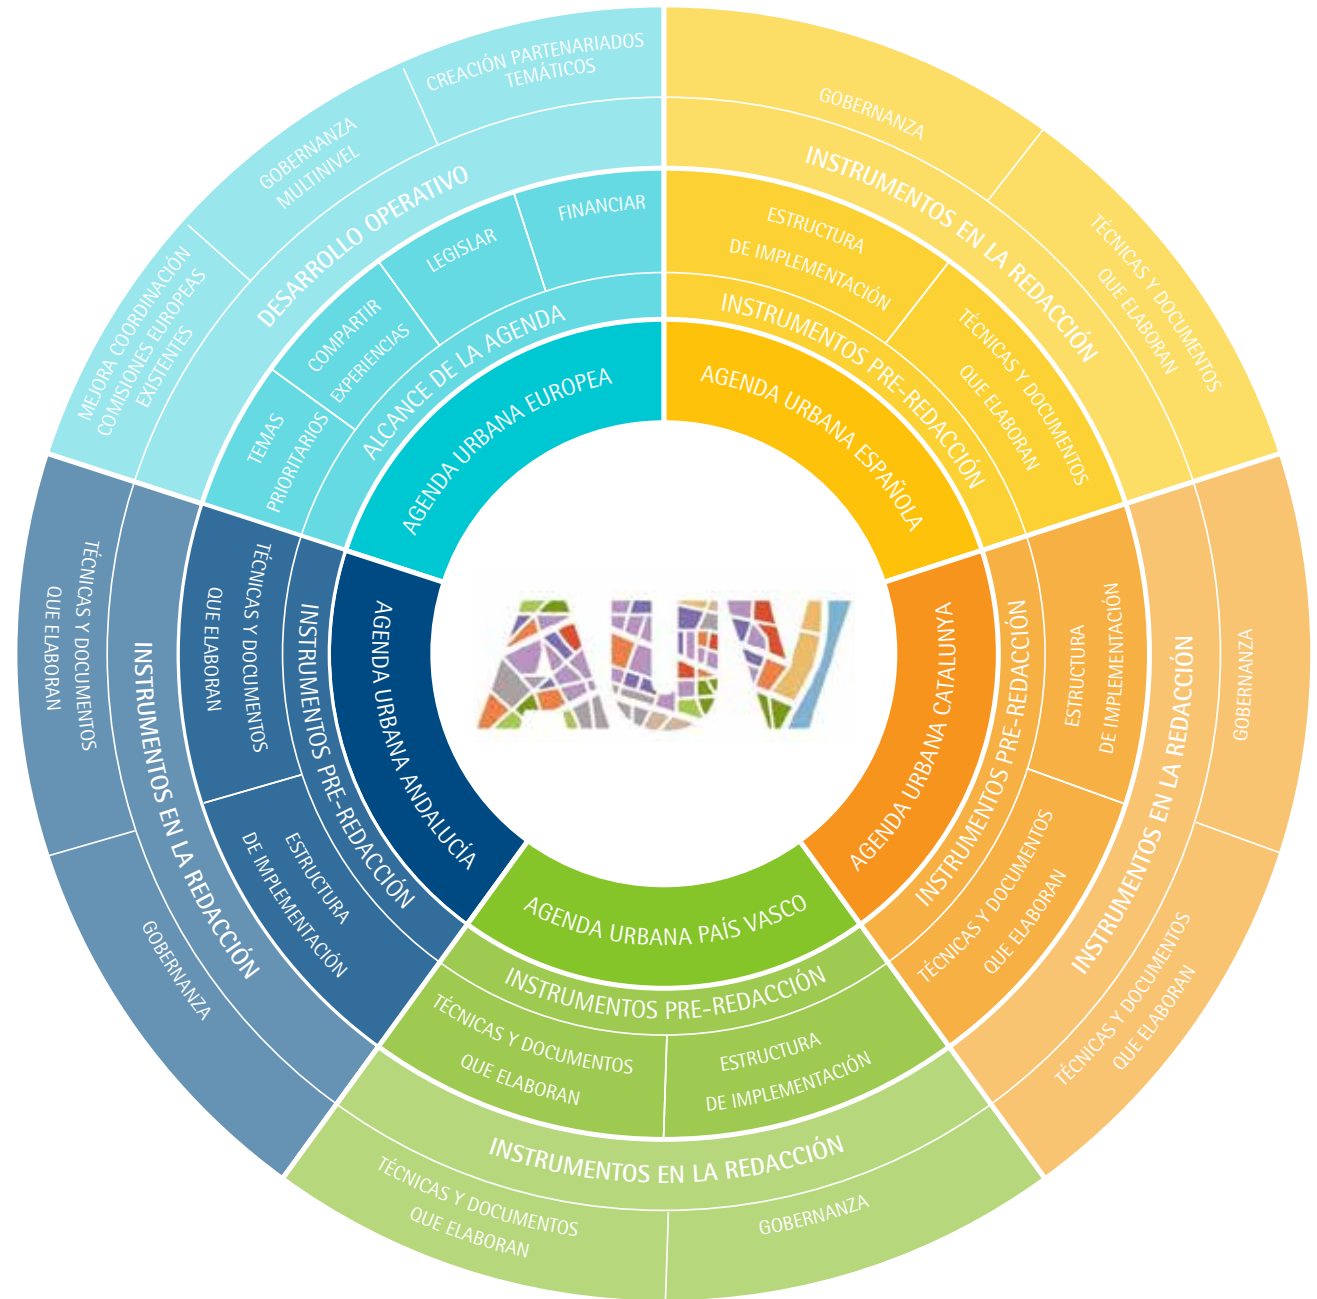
AUV

AGENDA URBANA EUROPEA
ALCANCE DE LA AGENDA
TEMAS PRIORITARIOS
COMPARTIR EXPERIENCIAS
LEGISLAR
FINANCIAR
DESARROLLO OPERATIVO
MEJORA COORDINACIÓN COMISIONES EUROPEAS EXISTENTES
GOBERNANZA MULTINIVEL
CREACIÓN PARTENARIADOS TEMÁTICOS

AGENDA URBANA ESPAÑOLA
INSTRUMENTOS PRE-REDACCIÓN
ESTRUCTURA DE IMPLEMENTACIÓN
TÉCNICAS Y DOCUMENTOS QUE ELABORAN
INSTRUMENTOS EN LA REDACCIÓN
GOBERNANZA
TÉCNICAS Y DOCUMENTOS QUE ELABORAN

AGENDA URBANA CATALUNYA
INSTRUMENTOS PRE-REDACCIÓN
ESTRUCTURA DE IMPLEMENTACIÓN
TÉCNICAS Y DOCUMENTOS QUE ELABORAN
INSTRUMENTOS EN LA REDACCIÓN
GOBERNANZA
TÉCNICAS Y DOCUMENTOS QUE ELABORAN

AGENDA URBANA PAÍS VASCO
INSTRUMENTOS PRE-REDACCIÓN
TÉCNICAS Y DOCUMENTOS QUE ELABORAN
ESTRUCTURA DE IMPLEMENTACIÓN
INSTRUMENTOS EN LA REDACCIÓN
TÉCNICAS Y DOCUMENTOS QUE ELABORAN
GOBERNANZA

AGENDA URBANA ANDALUCÍA
INSTRUMENTOS PRE-REDACCIÓN
TÉCNICAS Y DOCUMENTOS QUE ELABORAN
ESTRUCTURA DE IMPLEMENTACIÓN
INSTRUMENTOS EN LA REDACCIÓN
TÉCNICAS Y DOCUMENTOS QUE ELABORAN
GOBERNANZA